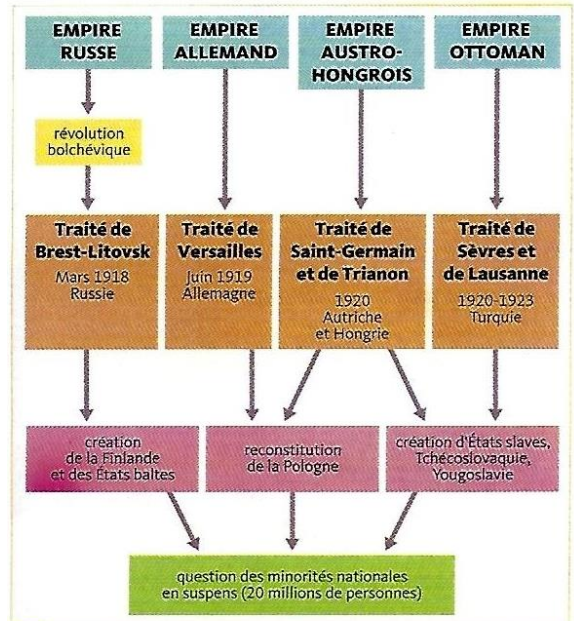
EMPIRE RUSSE

EMPIRE ALLEMAND

EMPIRE AUSTRO-HONGROIS

EMPIRE OTTOMAN

révolution bolchévique

Traité de Brest-Litovsk
Mars 1918
Russie

Traité de Versailles
Juin 1919
Allemagne

Traité de Saint-Germain et de Trianon
1920
Autriche et Hongrie

Traité de Sèvres et de Lausanne
1920-1923
Turquie

création de la Finlande et des États baltes

reconstitution de la Pologne

création d'États slaves, Tchécoslovaquie, Yougoslavie

question des minorités nationales en suspens (20 millions de personnes)